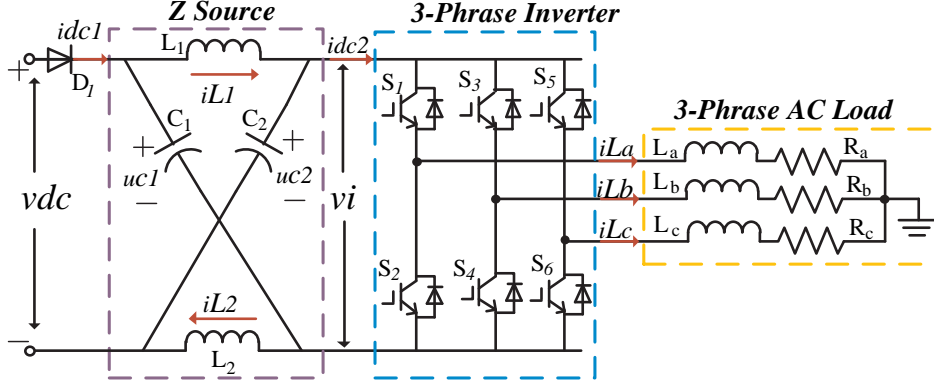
Z Source

3-Phrase Inverter

3-Phrase AC Load

idc1

$D_1$

$L_1$

iL1

idc2

$C_1$

$C_2$

+

+

uc1

uc2

−

−

vdc

vi

$S_1$

$S_3$

$S_5$

iLa

iLb

iLc

$L_a$

$L_b$

$L_c$

$R_a$

$R_b$

$R_c$

$S_2$

$S_4$

$S_6$

iL2

$L_2$

+

−